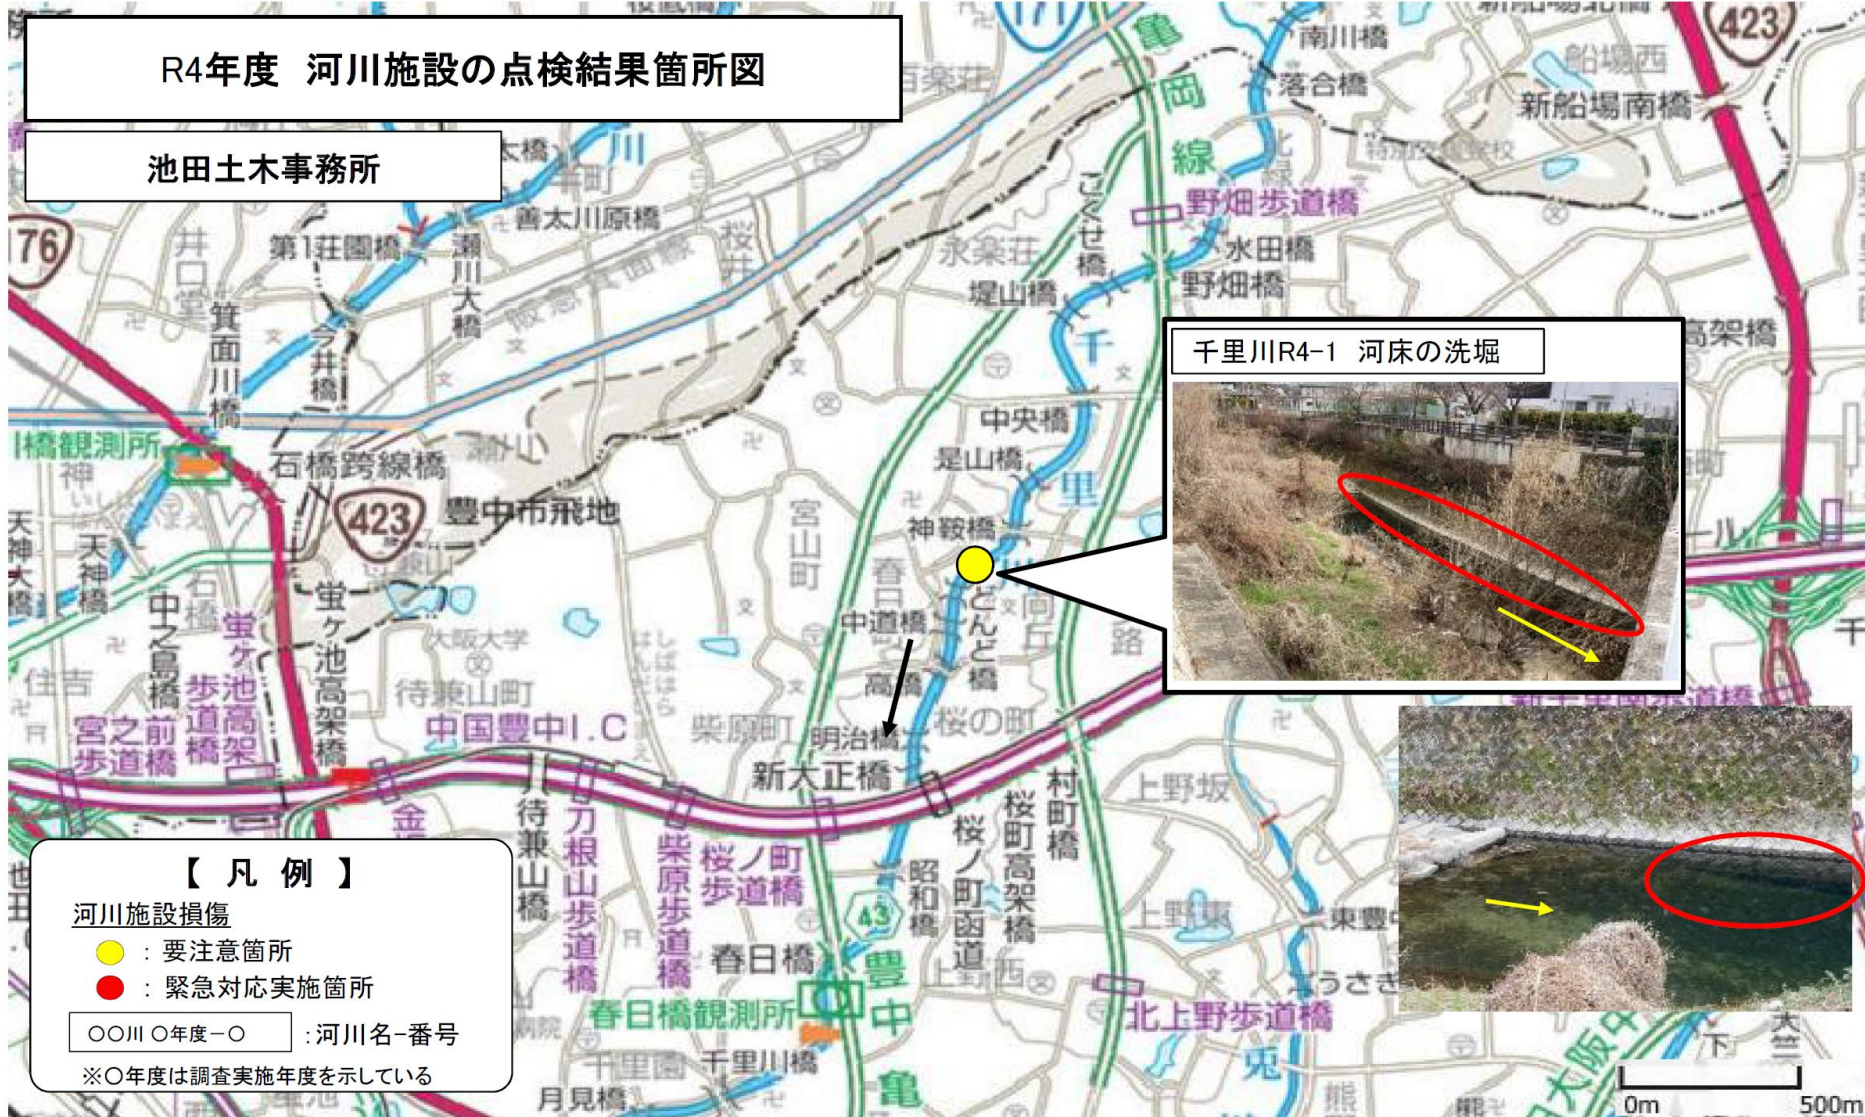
R4年度 河川施設の点検結果箇所図

池田土木事務所

千里川R4-1 河床の洗堀

【 凡 例 】
河川施設損傷
: 要注意箇所
: 緊急対応実施箇所
○○川 ○年度-○ : 河川名-番号
※○年度は調査実施年度を示している

423
176
171
43
南川橋
落合橋
新船場南橋
船場西
野畑歩道橋
水田橋
野畑橋
ごくせ橋
亀岡線
堤山橋
永楽荘
善太川原橋
第1荘園橋
瀬川大橋
箕面川橋
今井橋
石橋跨線橋
豊中市飛地
中央橋
是山橋
神鞍橋
どんど橋
中道橋
高橋
明治橋
新大正橋
桜の町
宮山町
柴原町
待兼山町
中国豊中I.C
大阪大学
蛍ケ池高架橋
蛍ケ池高歩道橋
宮之前歩道橋
中ノ島橋
天神橋
天神大橋
待兼山橋
刀根山歩道橋
柴原歩道橋
桜ノ町歩道橋
昭和橋
桜ノ町函道橋
桜町高架橋
村町橋
春日橋
春日橋観測所
千里川橋
月見橋
上野坂
上野東
東豊中
北上野歩道橋
うさぎ
高架橋
千里
豊中
橋観測所
0m
500m